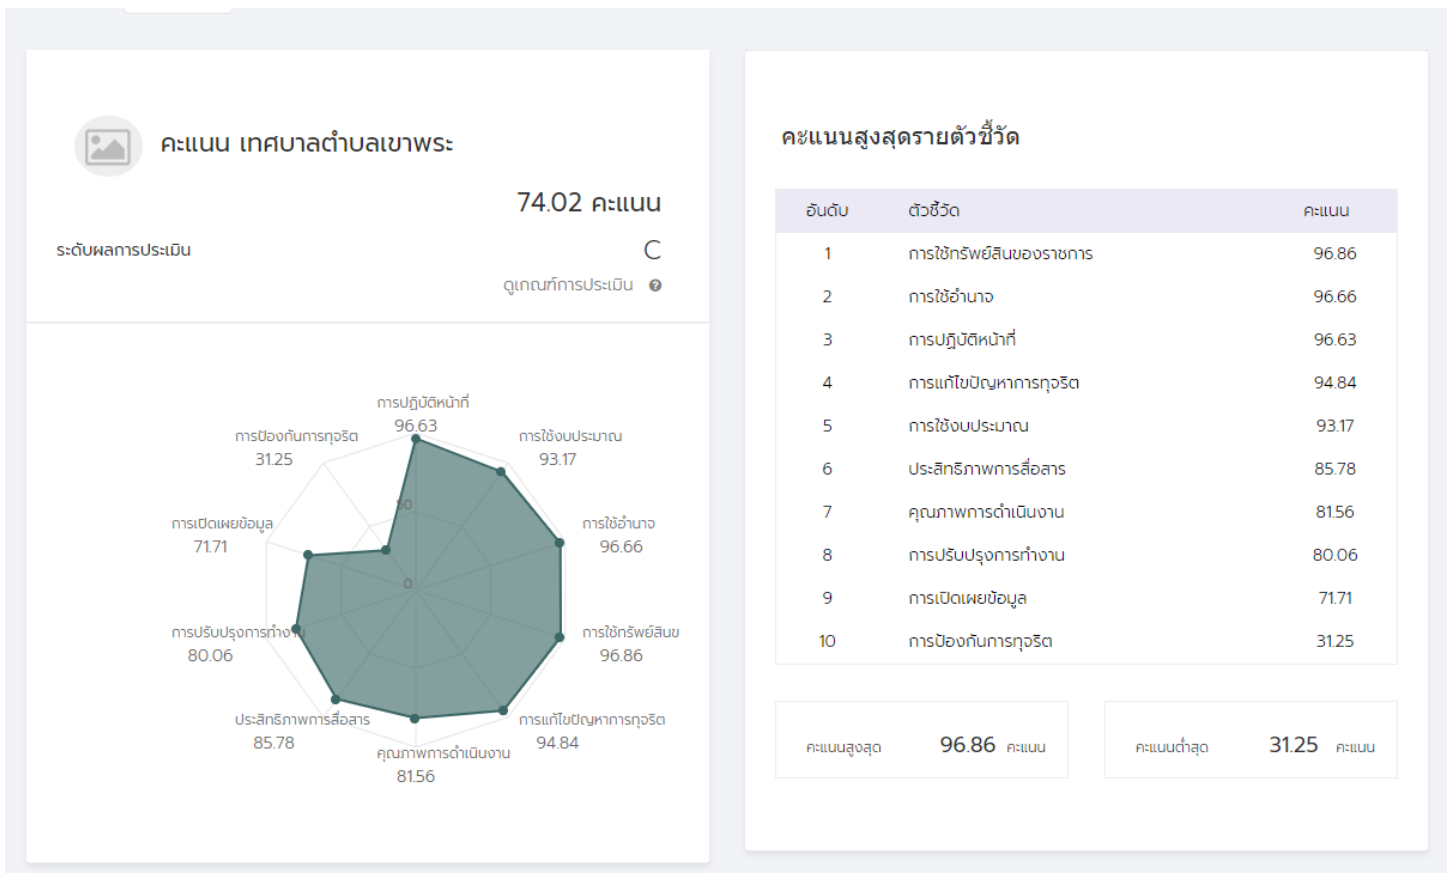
คะแนน เทศบาลตำบลเขาพระ

74.02 คะแนน

ระดับผลการประเมิน

C

ดูเกณฑ์การประเมิน

การปฏิบัติหน้าที่
96.63

การใช้งบประมาณ
93.17

การใช้อำนาจ
96.66

การใช้ทรัพย์สินข
96.86

การแก้ไขปัญหาการทุจริต
94.84

คุณภาพการดำเนินงาน
81.56

ประสิทธิภาพการสื่อสาร
85.78

การปรับปรุงการทำง
80.06

การเปิดเผยข้อมูล
71.71

การป้องกันการทุจริต
31.25

50

0

คะแนนสูงสุดรายตัวชี้วัด

| อันดับ | ตัวชี้วัด | คะแนน |
|---|---|---|
| 1 | การใช้ทรัพย์สินของราชการ | 96.86 |
| 2 | การใช้อำนาจ | 96.66 |
| 3 | การปฏิบัติหน้าที่ | 96.63 |
| 4 | การแก้ไขปัญหาการทุจริต | 94.84 |
| 5 | การใช้งบประมาณ | 93.17 |
| 6 | ประสิทธิภาพการสื่อสาร | 85.78 |
| 7 | คุณภาพการดำเนินงาน | 81.56 |
| 8 | การปรับปรุงการทำงาน | 80.06 |
| 9 | การเปิดเผยข้อมูล | 71.71 |
| 10 | การป้องกันการทุจริต | 31.25 |

คะแนนสูงสุด 96.86 คะแนน

คะแนนต่ำสุด 31.25 คะแนน